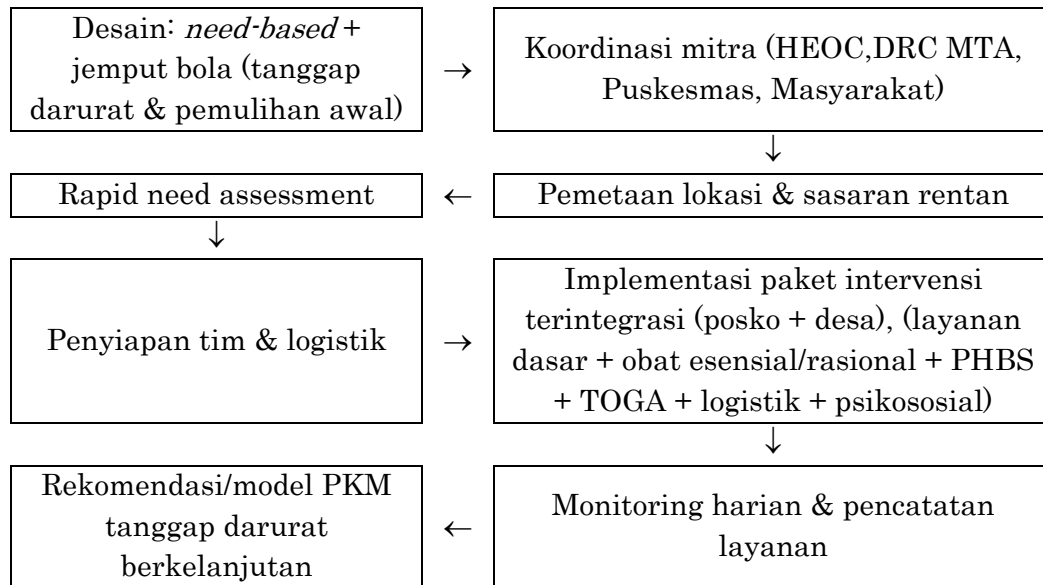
Desain: *need-based* + jemput bola (tanggap darurat & pemulihan awal)

→

Koordinasi mitra (HEOC,DRC MTA, Puskesmas, Masyarakat)

↓

Pemetaan lokasi & sasaran rentan

←

Rapid need assessment

↓

Penyiapan tim & logistik

→

Implementasi paket intervensi terintegrasi (posko + desa), (layanan dasar + obat esensial/rasional + PHBS + TOGA + logistik + psikososial)

↓

Monitoring harian & pencatatan layanan

←

Rekomendasi/model PKM tanggap darurat berkelanjutan